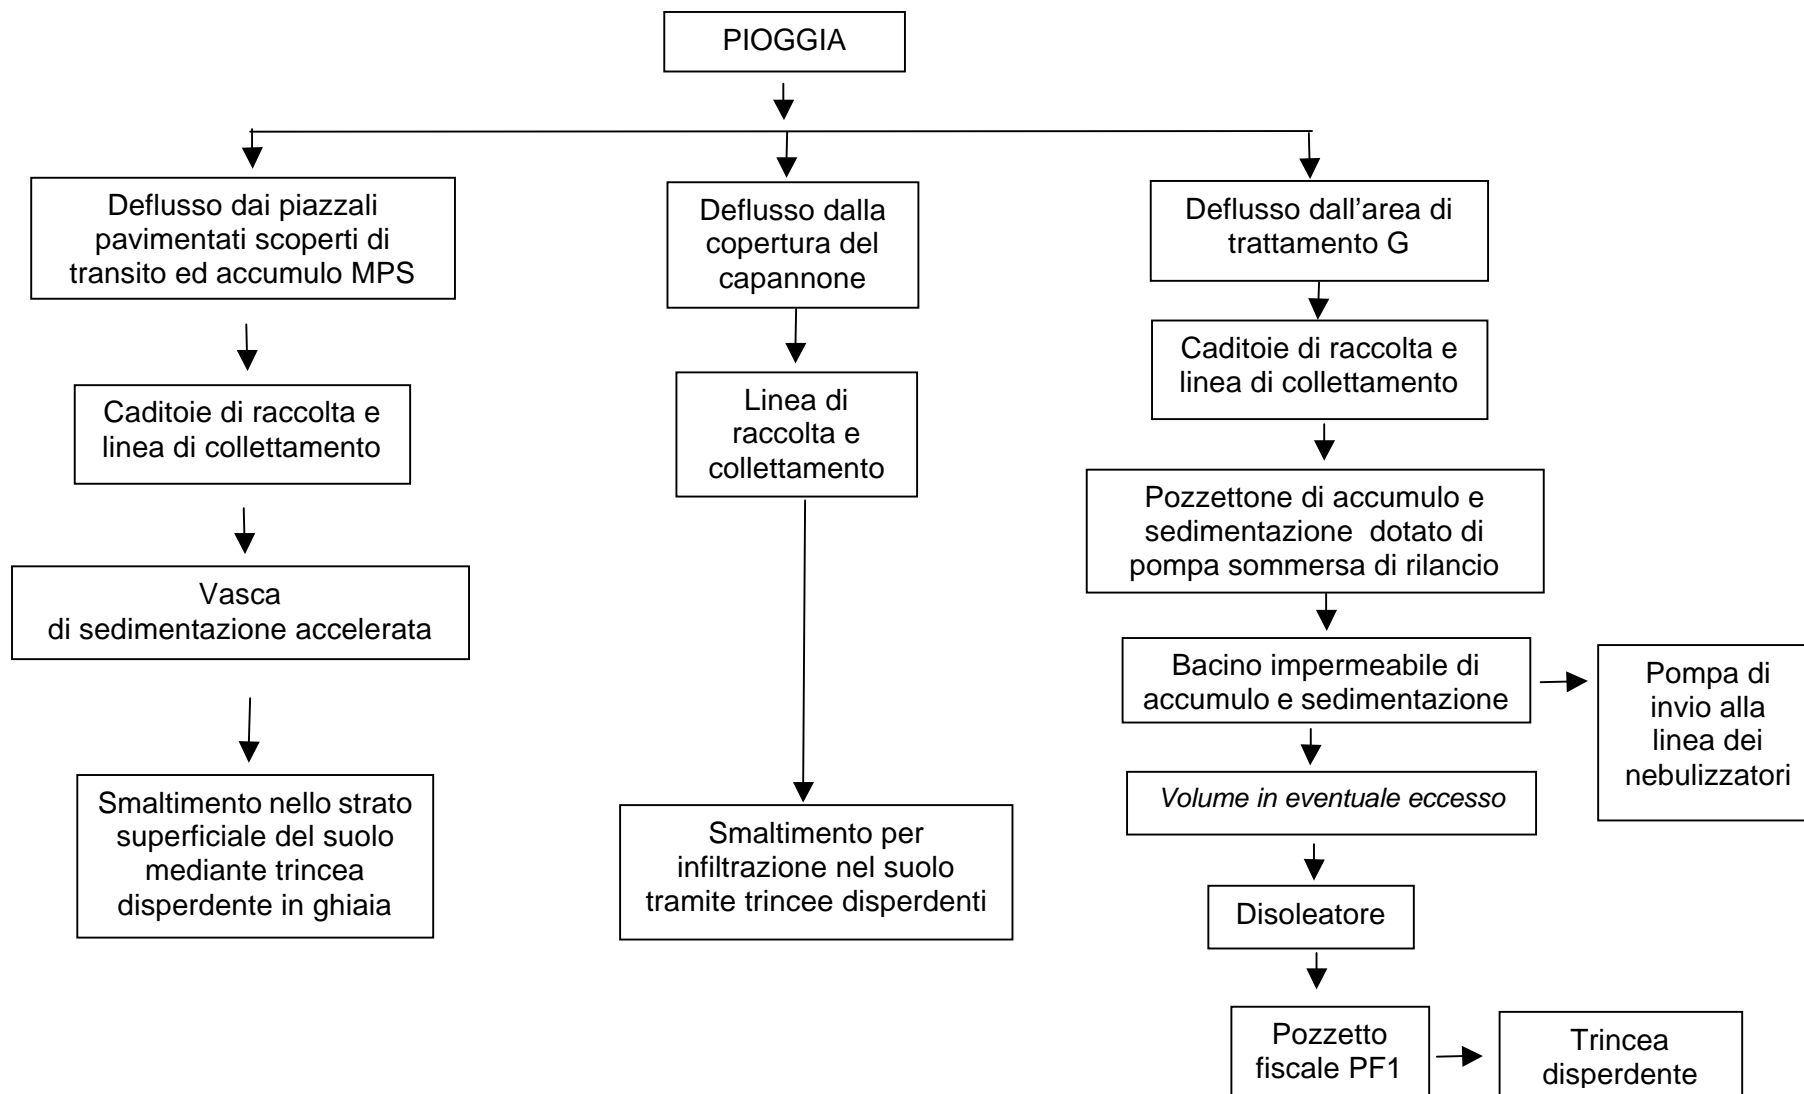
PIOGGIA

Deflusso dai piazzali pavimentati scoperti di transito ed accumulo MPS

Caditoie di raccolta e linea di collettamento

Vasca di sedimentazione accelerata

Smaltimento nello strato superficiale del suolo mediante trincea disperdente in ghiaia

Deflusso dalla copertura del capannone

Linea di raccolta e collettamento

Smaltimento per infiltrazione nel suolo tramite trincee disperdenti

Deflusso dall'area di trattamento G

Caditoie di raccolta e linea di collettamento

Pozzettone di accumulo e sedimentazione dotato di pompa sommersa di rilancio

Bacino impermeabile di accumulo e sedimentazione

Pompa di invio alla linea dei nebulizzatori

Volume in eventuale eccesso

Disoleatore

Pozzetto fiscale PF1

Trincea disperdente